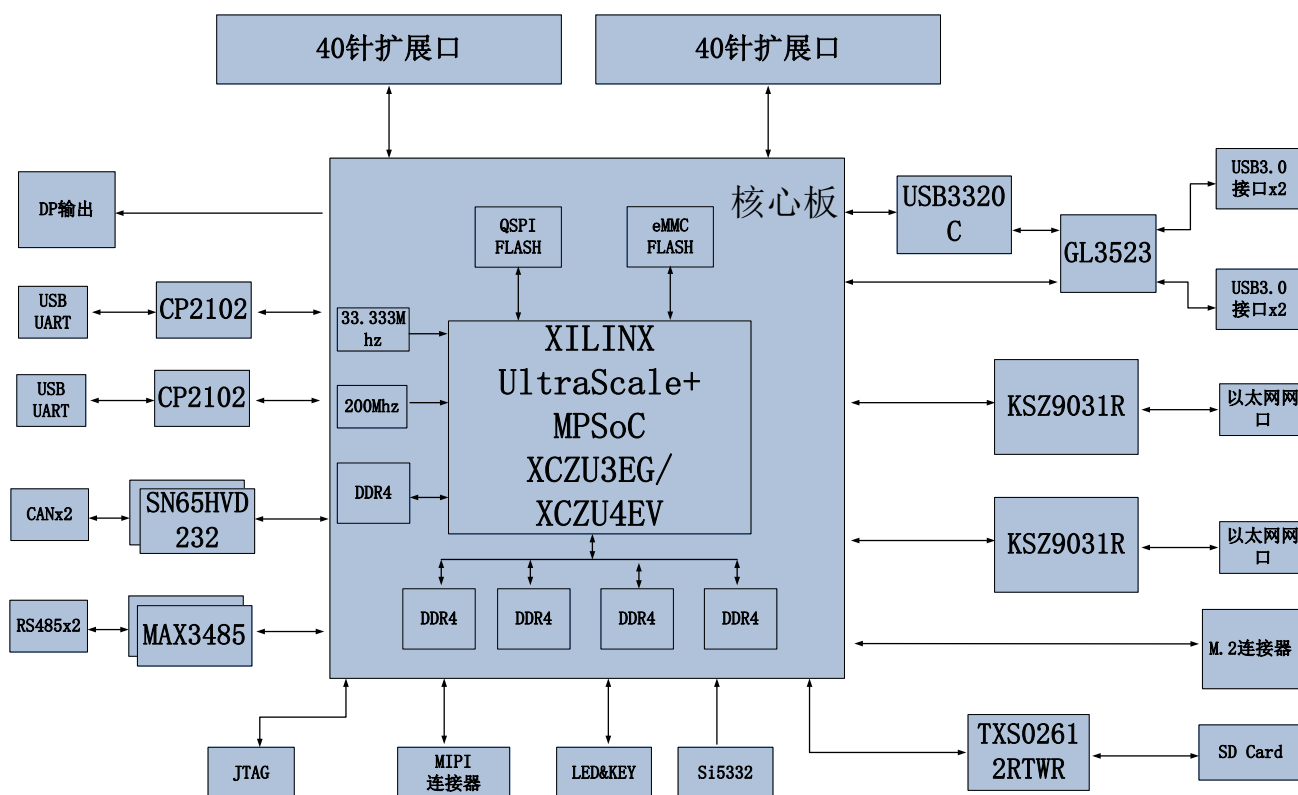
40针扩展口

40针扩展口

DP输出

核心板

QSPI FLASH

eMMC FLASH

USB3320 C

GL3523

USB3.0 接口x2

USB3.0 接口x2

USB UART

CP2102

USB UART

CP2102

33.333M hz

200Mhz

DDR4

XILINX UltraScale+ MPSoC XCZU3EG/ XCZU4EV

KSZ9031R

以太网网口

KSZ9031R

以太网网口

CANx2

SN65HVD 232

RS485x2

MAX3485

DDR4

DDR4

DDR4

DDR4

M.2连接器

TXS0261 2RTWR

SD Card

JTAG

MIPI 连接器

LED&KEY

Si5332